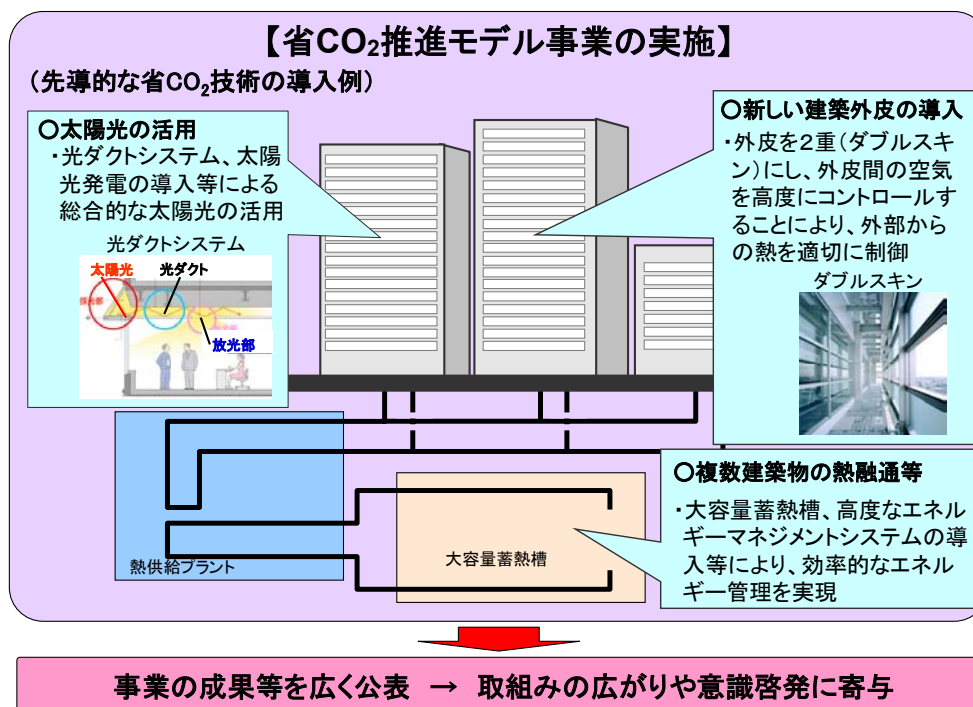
【省$CO_2$推進モデル事業の実施】

（先導的な省$CO_2$技術の導入例）

○太陽光の活用
・光ダクトシステム、太陽光発電の導入等による総合的な太陽光の活用

光ダクトシステム

太陽光

光ダクト

放光部

○新しい建築外皮の導入
・外皮を2重（ダブルスキン）にし、外皮間の空気を高度にコントロールすることにより、外部からの熱を適切に制御

ダブルスキン

熱供給プラント

大容量蓄熱槽

○複数建築物の熱融通等
・大容量蓄熱槽、高度なエネルギーマネジメントシステムの導入等により、効率的なエネルギー管理を実現

事業の成果等を広く公表 → 取組みの広がりや意識啓発に寄与